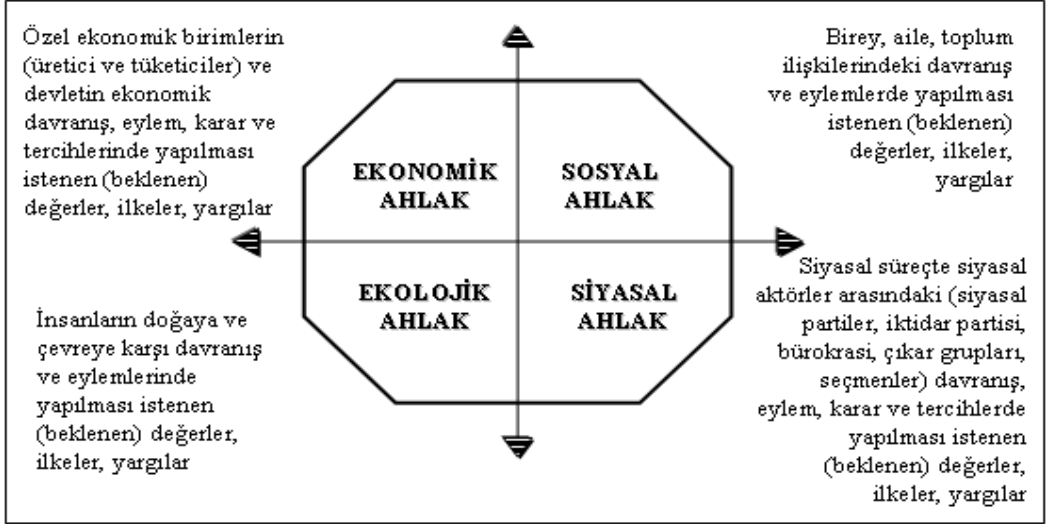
Özel ekonomik birimlerin (üretici ve tüketiciler) ve devletin ekonomik davranış, eylem, karar ve tercihlerinde yapılması istenen (beklenen) değerler, ilkeler, yargılar

Birey, aile, toplum ilişkilerindeki davranış ve eylemlerde yapılması istenen (beklenen) değerler, ilkeler, yargılar

EKONOMİK AHLAK

SOSYAL AHLAK

EKOLOJİK AHLAK

SİYASAL AHLAK

İnsanların doğaya ve çevreye karşı davranış ve eylemlerinde yapılması istenen (beklenen) değerler, ilkeler, yargılar

Siyasal süreçte siyasal aktörler arasındaki (siyasal partiler, iktidar partisi, bürokrasi, çıkar grupları, seçmenler) davranış, eylem, karar ve tercihlerde yapılması istenen (beklenen) değerler, ilkeler, yargılar